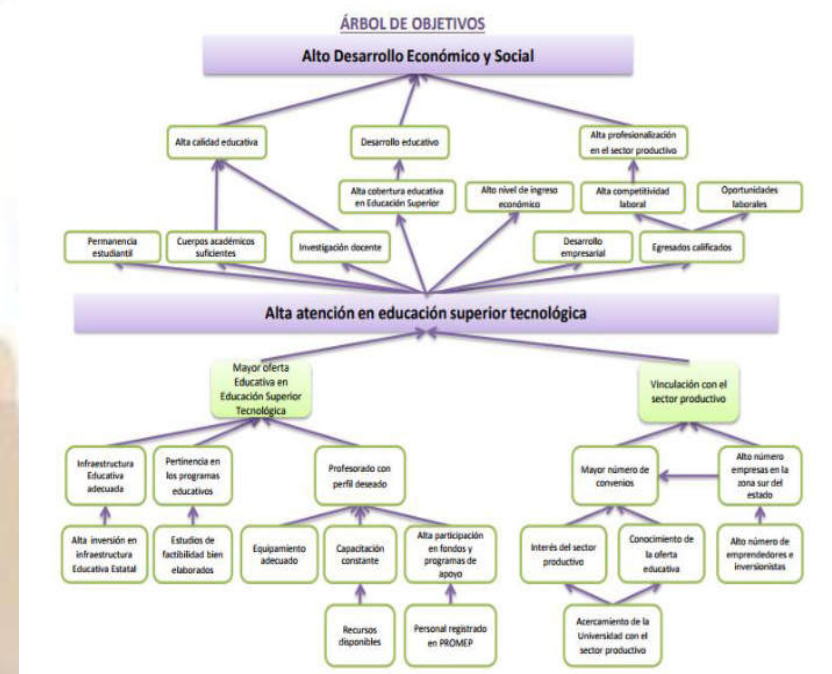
ÁRBOL DE OBJETIVOS

Alto Desarrollo Económico y Social

Alta calidad educativa

Desarrollo educativo

Alta profesionalización en el sector productivo

Alta cobertura educativa en Educación Superior

Alto nivel de ingreso económico

Alta competitividad laboral

Oportunidades laborales

Permanencia estudiantil

Cuerpos académicos suficientes

Investigación docente

Desarrollo empresarial

Egresados calificados

Alta atención en educación superior tecnológica

Mayor oferta Educativa en Educación Superior Tecnológica

Vinculación con el sector productivo

Infraestructura Educativa adecuada

Pertinencia en los programas educativos

Profesorado con perfil deseado

Mayor número de convenios

Alto número empresas en la zona sur del estado

Alta inversión en infraestructura Educativa Estatal

Estudios de factibilidad bien elaborados

Equipamiento adecuado

Capacitación constante

Alta participación en fondos y programas de apoyo

Interés del sector productivo

Conocimiento de la oferta educativa

Alto número de emprendedores e inversionistas

Recursos disponibles

Personal registrado en PROMEP

Acercamiento de la Universidad con el sector productivo